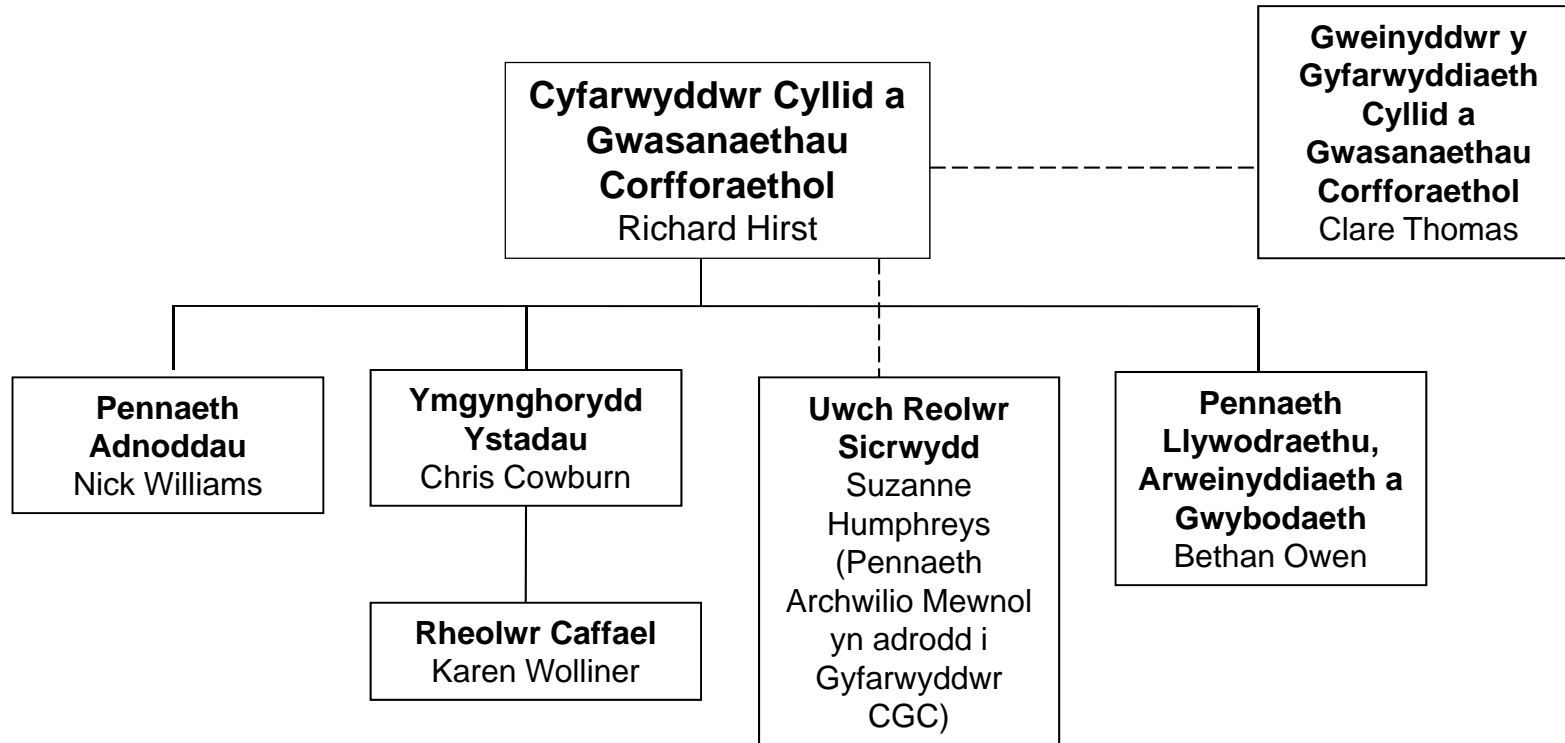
Cyfarwyddwr Cyllid a Gwasanaethau Corfforaethol
Richard Hirst

Gweinyddwr y Gyfarwyddiaeth Cyllid a Gwasanaethau Corfforaethol
Clare Thomas

Pennaeth Adnoddau
Nick Williams

Ymgynghorydd Ystadau
Chris Cowburn

Rheolwr Caffael
Karen Wolliner

Uwch Reolwr Sicrwydd
Suzanne Humphreys (Pennaeth Archwilio Mewnol yn adrodd i Gyfarwyddwr CGC)

Pennaeth Llywodraethu, Arweinyddiaeth a Gwybodaeth
Bethan Owen